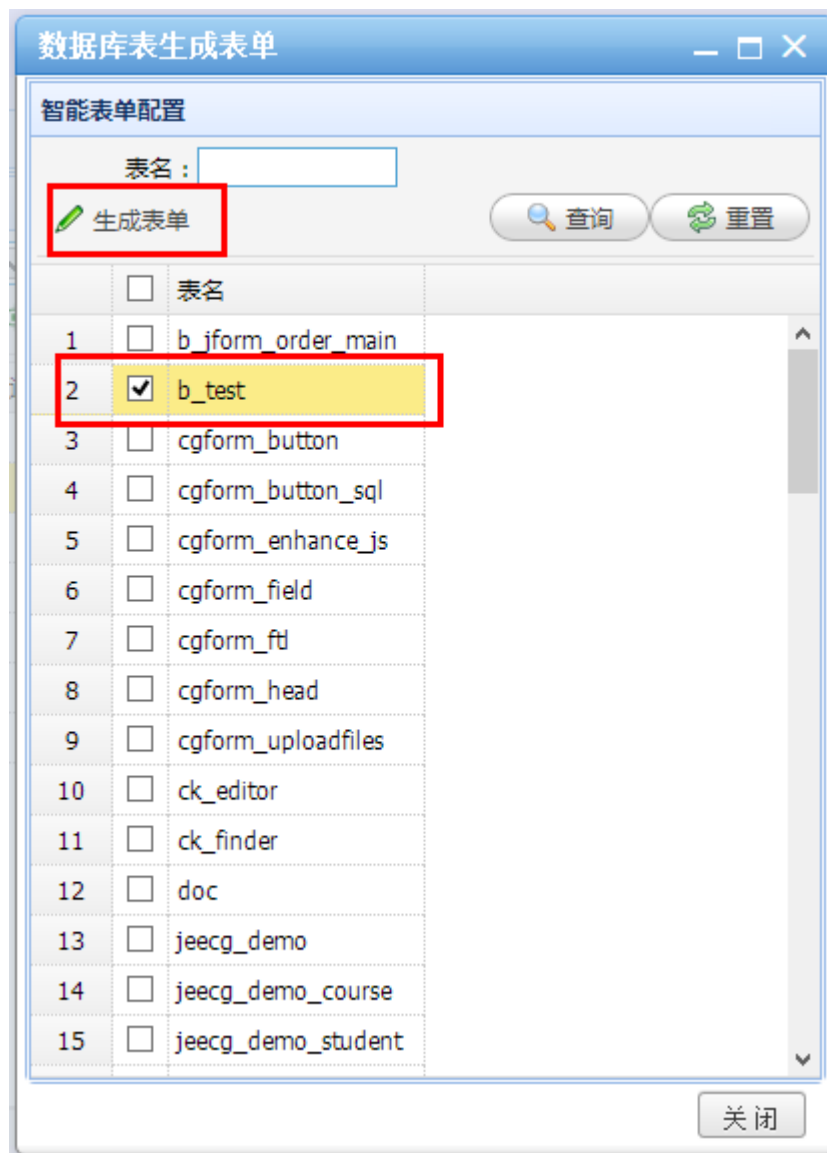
数据库表生成表单

智能表单配置

表名：

生成表单

查询 重置

| | | 表名 |
|---|---|---|
| 1 | ☐ | b_jform_order_main |
| 2 | ☑ | b_test |
| 3 | ☐ | cgform_button |
| 4 | ☐ | cgform_button_sql |
| 5 | ☐ | cgform_enhance_js |
| 6 | ☐ | cgform_field |
| 7 | ☐ | cgform_ftl |
| 8 | ☐ | cgform_head |
| 9 | ☐ | cgform_uploadfiles |
| 10 | ☐ | ck_editor |
| 11 | ☐ | ck_finder |
| 12 | ☐ | doc |
| 13 | ☐ | jeecg_demo |
| 14 | ☐ | jeecg_demo_course |
| 15 | ☐ | jeecg_demo_student |

关闭